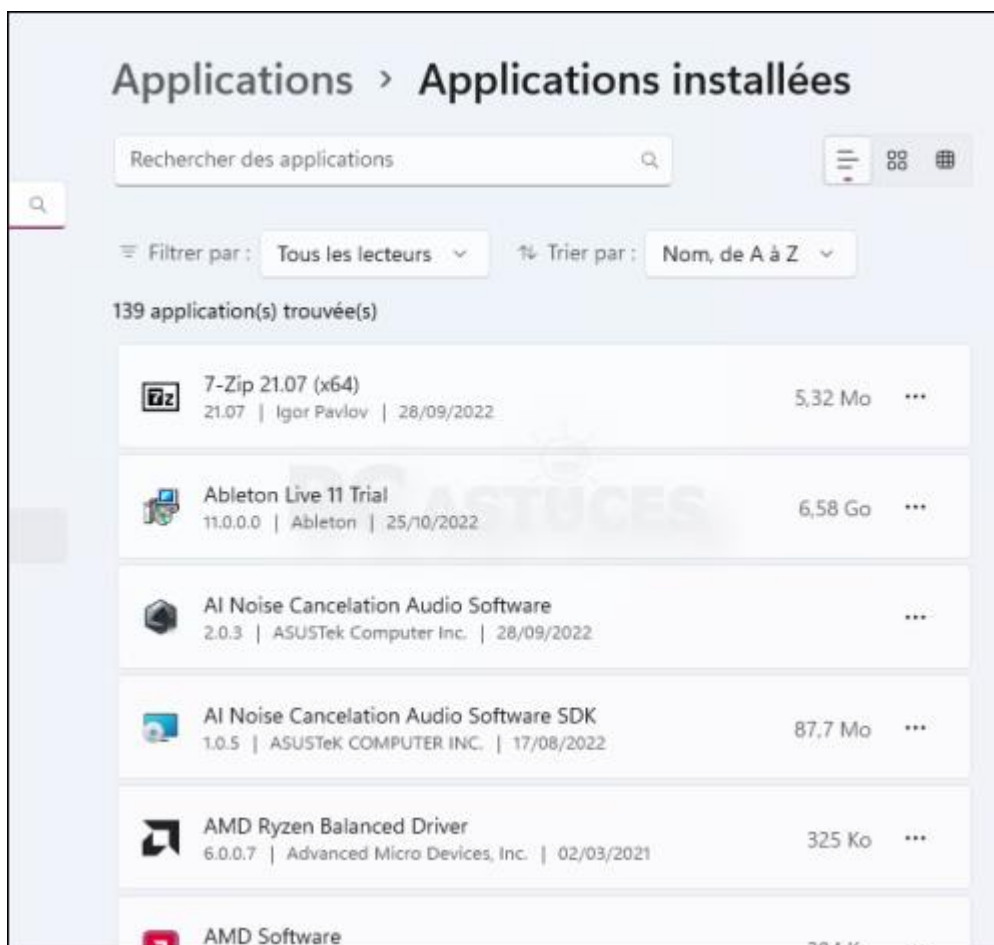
Applications › Applications installées

Rechercher des applications

Filtrer par : Tous les lecteurs

Trier par : Nom, de A à Z

139 application(s) trouvée(s)

7-Zip 21.07 (x64)
21.07 | Igor Pavlov | 28/09/2022
5,32 Mo ···

Ableton Live 11 Trial
11.0.0.0 | Ableton | 25/10/2022
6,58 Go ···

PC ASTUCES

AI Noise Cancelation Audio Software
2.0.3 | ASUSTek Computer Inc. | 28/09/2022
···

AI Noise Cancelation Audio Software SDK
1.0.5 | ASUSTeK COMPUTER INC. | 17/08/2022
87,7 Mo ···

AMD Ryzen Balanced Driver
6.0.0.7 | Advanced Micro Devices, Inc. | 02/03/2021
325 Ko ···

AMD Software
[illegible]